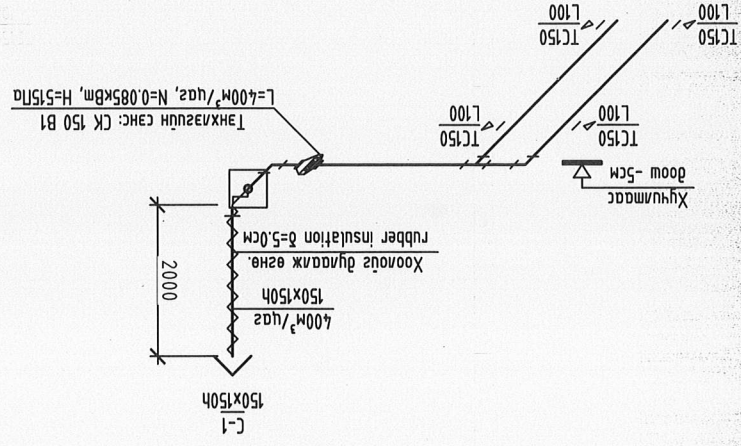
TC150
L100

TC150
L100

TC150
L100

TC150
L100

Хучилтаас
доош -5см

Тэнхлэгийн сэнс: CK 150 B1
L=400м³/цаг, N=0.085кВт, H=515Па

Хоолойг дулаалж өгнө.
rubber insulation δ=5.0cm

400м³/цаг
150x150h

2000

С-1
150x150h